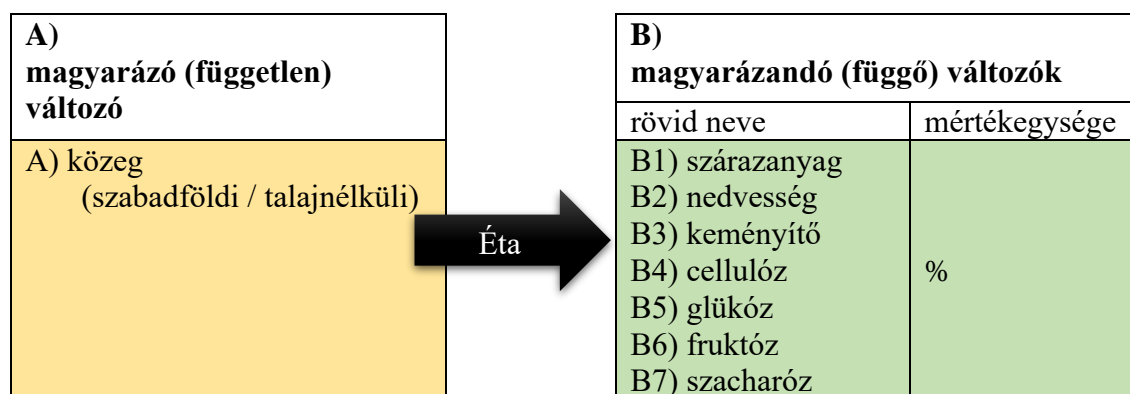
| A) magyarázó (független) változó |
|---|
| A) közeg (szabadföldi / talajnélküli) |

Éta

| B) magyarázandó (függő) változók | |
|---|---|
| rövid neve | mértékegysége |
| B1) szárazanyag<br>B2) nedvesség<br>B3) keményítő<br>B4) cellulóz<br>B5) glükóz<br>B6) fruktóz<br>B7) szacharóz | % |